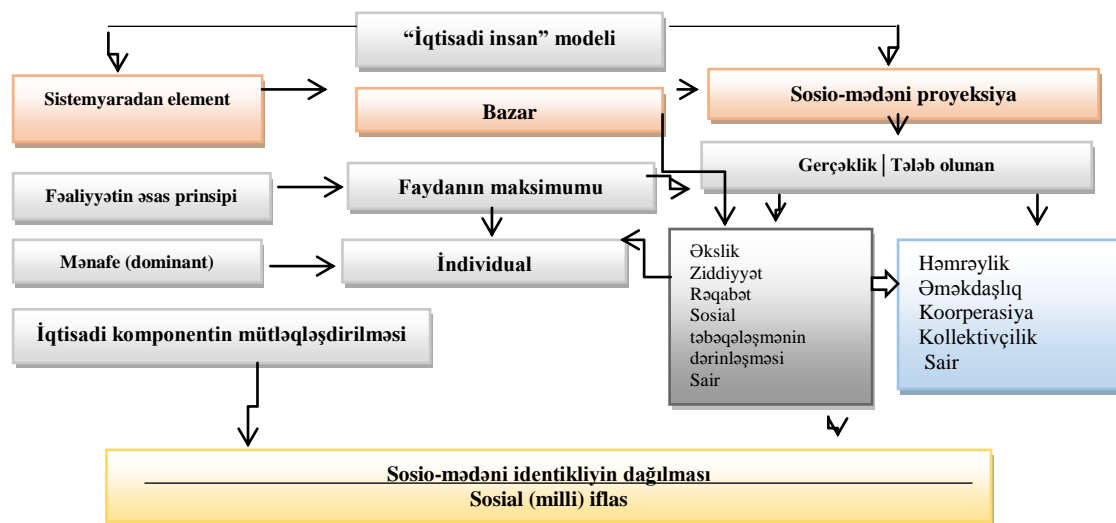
“İqtisadi insan” modeli

Sistemyaradan element

Bazar

Sosio-mədəni proyeksiya

Gerçəklik | Tələb olunan

Fəaliyyətin əsas prinsipi

Faydanın maksimumu

Mənafe (dominant)

İndividual

Əkslik
Ziddiyyət
Rəqabət
Sosial təbəqələşmənin dərinləşməsi
Sair

Həmrəylik
Əməkdaşlıq
Koorperasiya
Kollektivçilik
Sair

İqtisadi komponentin mütləqləşdirilməsi

Sosio-mədəni identikliyin dağılması
Sosial (milli) iflas